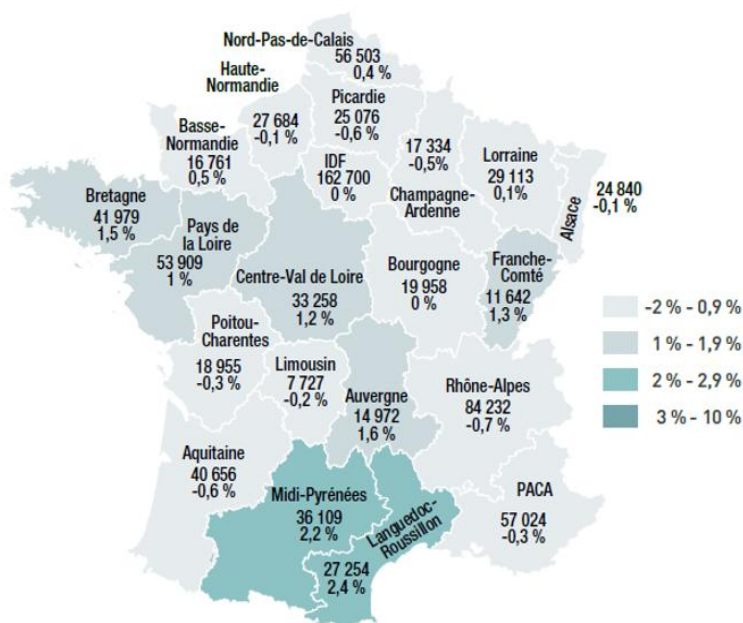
Nord-Pas-de-Calais
56 503
0,4 %

Haute-Normandie
27 684
-0,1 %

Picardie
25 076
-0,6 %

Basse-Normandie
16 761
0,5 %

IDF
162 700
0 %

17 334
-0,5%

Champagne-Ardenne

Lorraine
29 113
0,1%

Alsace
24 840
-0,1 %

Bretagne
41 979
1,5 %

Pays de la Loire
53 909
1 %

Centre-Val de Loire
33 258
1,2 %

Bourgogne
19 958
0 %

Franche-Comté
11 642
1,3 %

Poitou-Charentes
18 955
-0,3 %

Limousin
7 727
-0,2 %

Auvergne
14 972
1,6 %

Rhône-Alpes
84 232
-0,7 %

Aquitaine
40 656
-0,6 %

Midi-Pyrénées
36 109
2,2 %

Languedoc-Roussillon
27 254
2,4 %

PACA
57 024
-0,3 %

-2 % - 0,9 %
1 % - 1,9 %
2 % - 2,9 %
3 % - 10 %